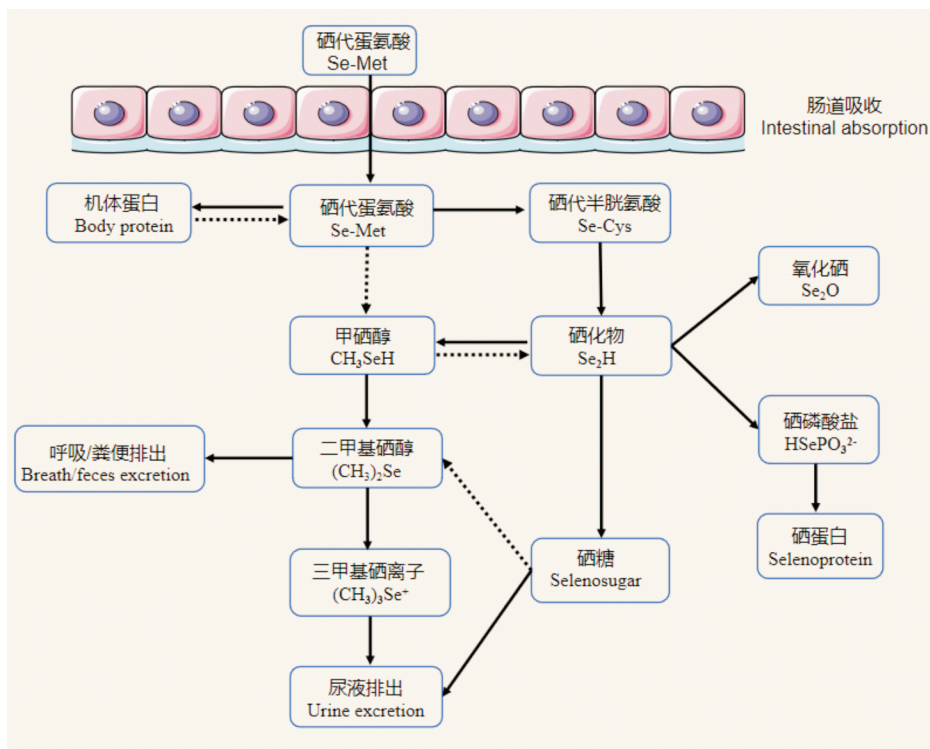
硒代蛋氨酸
Se-Met

肠道吸收
Intestinal absorption

机体蛋白
Body protein

硒代蛋氨酸
Se-Met

硒代半胱氨酸
Se-Cys

氧化硒
$Se_2O$

甲硒醇
$CH_3SeH$

硒化物
$Se_2H$

硒磷酸盐
$HSePO_3^{2-}$

呼吸/粪便排出
Breath/feces excretion

二甲基硒醇
$(CH_3)_2Se$

硒蛋白
Selenoprotein

三甲基硒离子
$(CH_3)_3Se^+$

硒糖
Selenosugar

尿液排出
Urine excretion